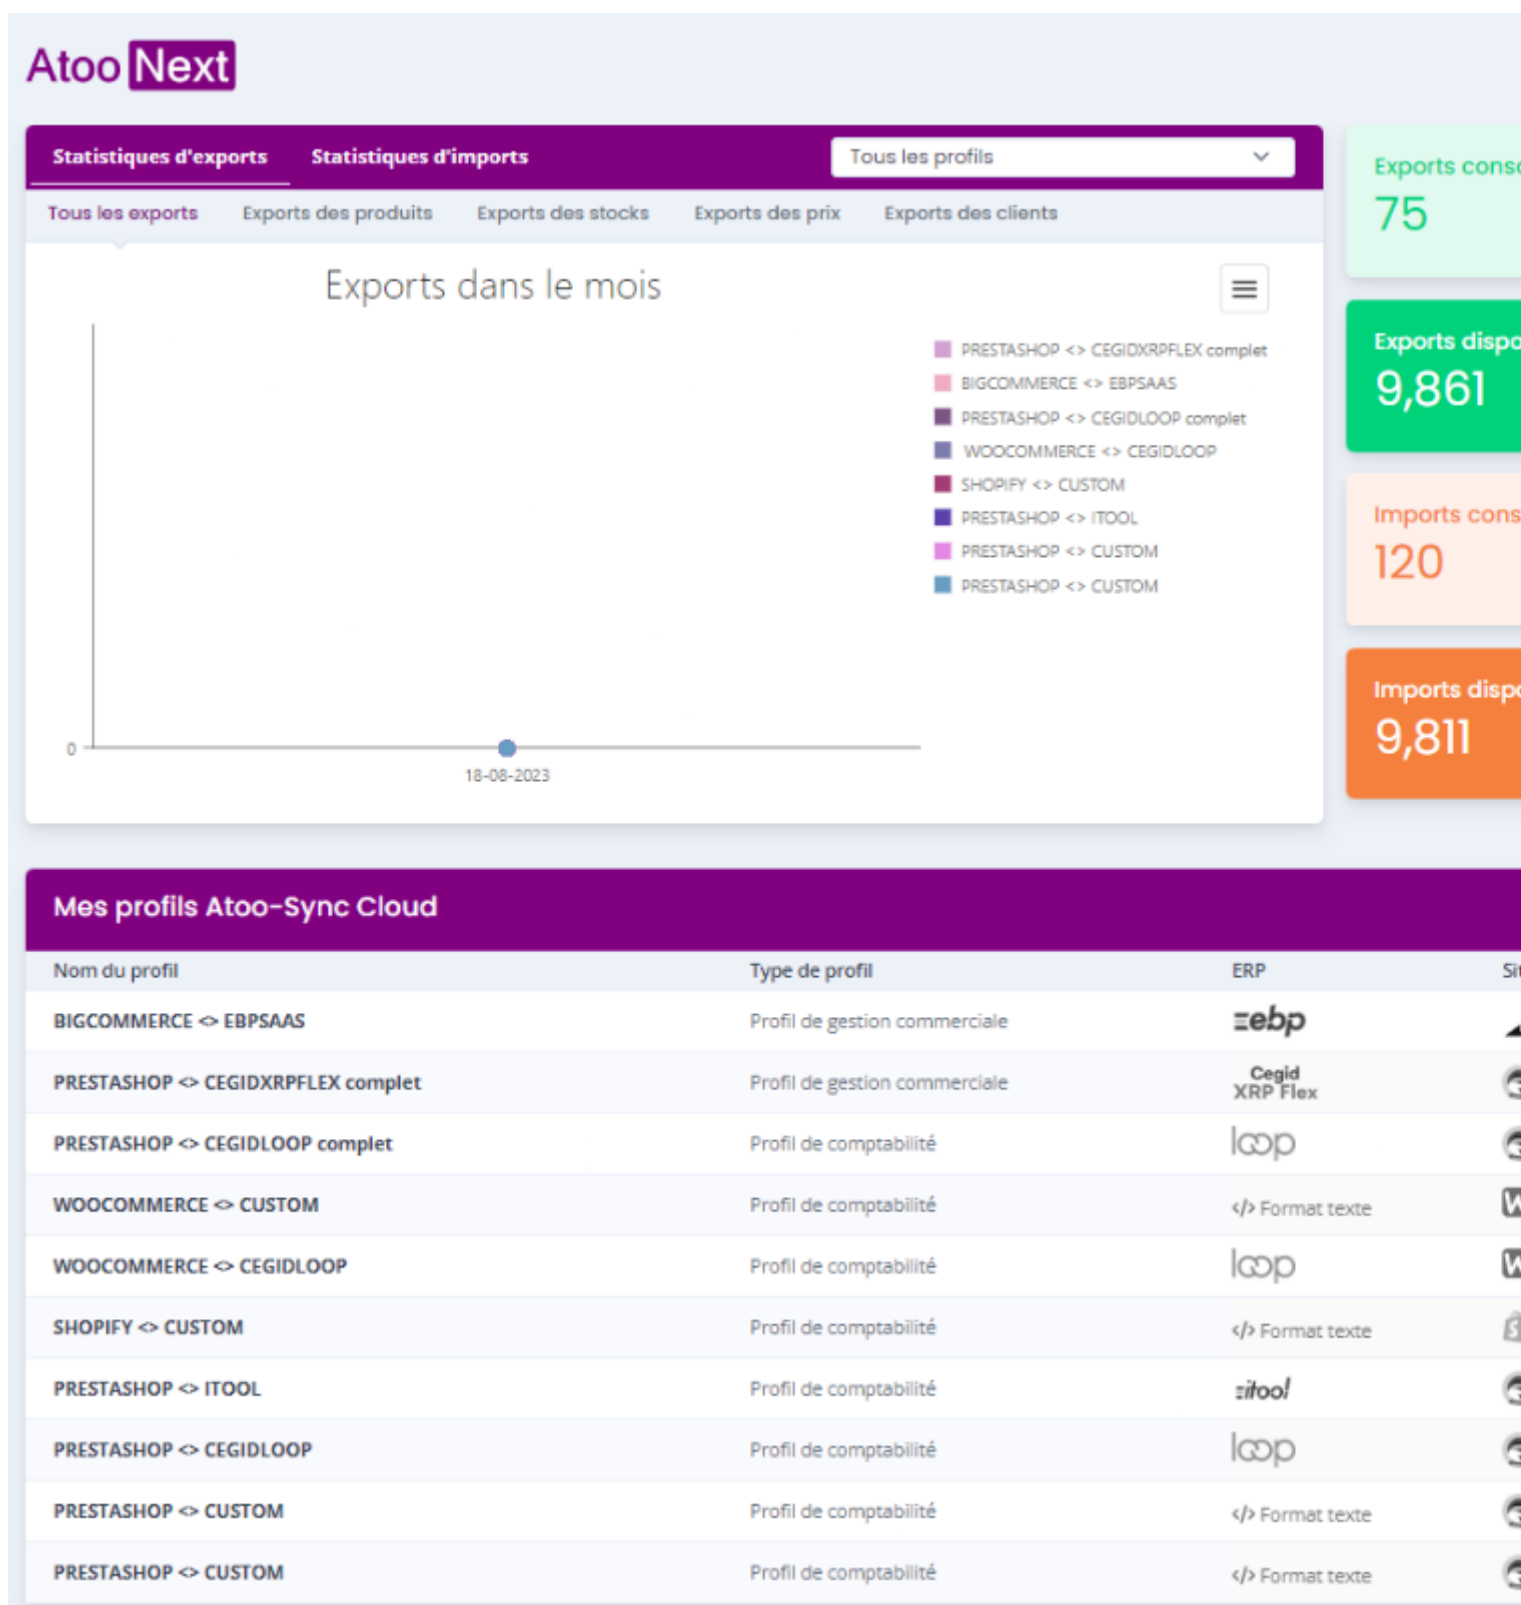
Atoo Next

Statistiques d'exports | Statistiques d'imports | Tous les profils

Tous les exports | Exports des produits | Exports des stocks | Exports des prix | Exports des clients

Exports dans le mois

PRESTASHOP <> CEGIDXRPFLEX complet
BIGCOMMERCE <> EBPSAAS
PRESTASHOP <> CEGIDLOOP complet
WOOCOMMERCE <> CEGIDLOOP
SHOPIFY <> CUSTOM
PRESTASHOP <> ITOOL
PRESTASHOP <> CUSTOM
PRESTASHOP <> CUSTOM

0

18-08-2023

Exports cons
75

Exports dispo
9,861

Imports cons
120

Imports dispo
9,811

Mes profils Atoo-Sync Cloud

| Nom du profil | Type de profil | ERP | Si |
|---|---|---|---|
| BIGCOMMERCE <> EBPSAAS | Profil de gestion commerciale | ebp | |
| PRESTASHOP <> CEGIDXRPFLEX complet | Profil de gestion commerciale | Cegid XRP Flex | |
| PRESTASHOP <> CEGIDLOOP complet | Profil de comptabilité | loop | |
| WOOCOMMERCE <> CUSTOM | Profil de comptabilité | </> Format texte | |
| WOOCOMMERCE <> CEGIDLOOP | Profil de comptabilité | loop | |
| SHOPIFY <> CUSTOM | Profil de comptabilité | </> Format texte | |
| PRESTASHOP <> ITOOL | Profil de comptabilité | itool | |
| PRESTASHOP <> CEGIDLOOP | Profil de comptabilité | loop | |
| PRESTASHOP <> CUSTOM | Profil de comptabilité | </> Format texte | |
| PRESTASHOP <> CUSTOM | Profil de comptabilité | </> Format texte | |